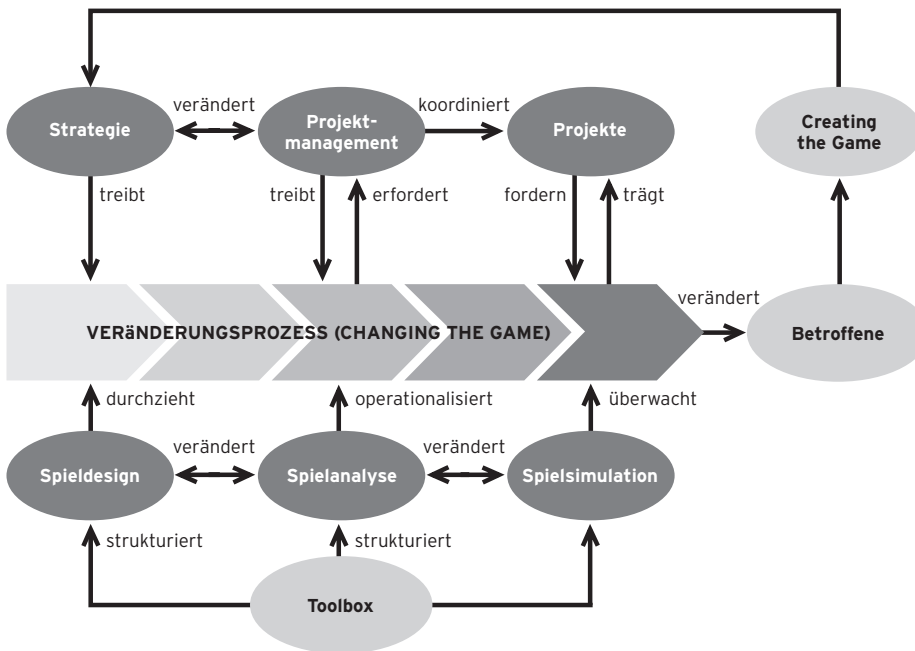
Strategie
verändert
Projektmanagement
koordiniert
Projekte
Creating the Game
treibt
treibt
erfordert
fordern
trägt
verändert
VERÄNDERUNGSPROZESS (CHANGING THE GAME)
Betroffene
durchzieht
operationalisiert
überwacht
Spieldesign
verändert
Spielanalyse
verändert
Spielsimulation
strukturiert
strukturiert
Toolbox